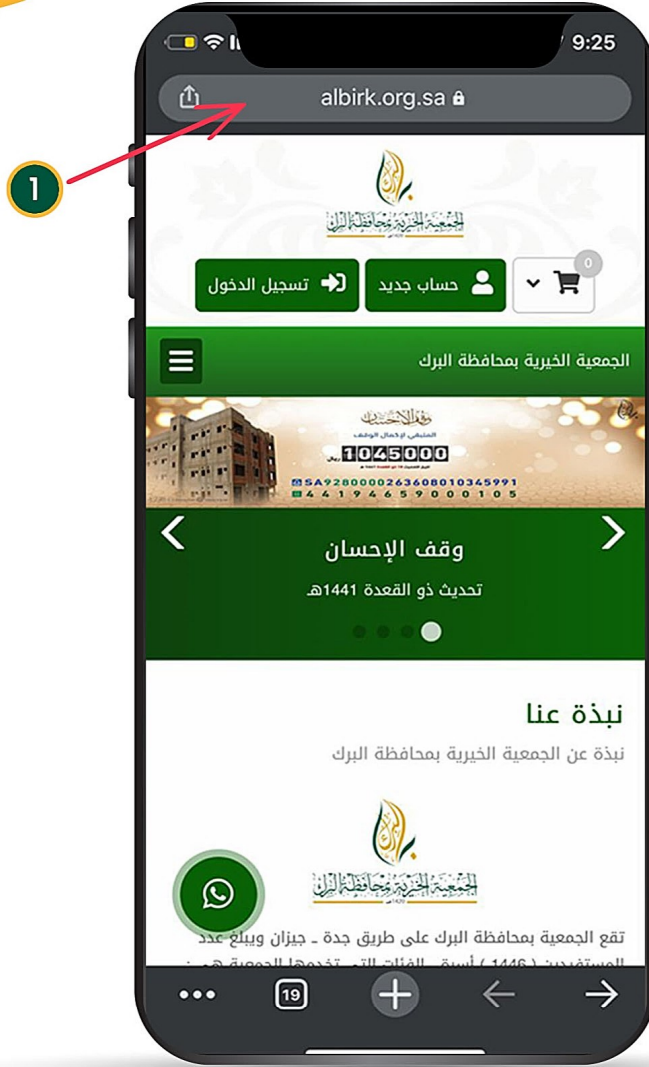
1

9:25

albirk.org.sa

الجمعية الخيرية بمحافظة البرك

0

حساب جديد

تسجيل الدخول

الجمعية الخيرية بمحافظة البرك

وقف الإحسان

المتبقي لإكمال الوقف

1045000

SA9280000263608010345991

441946590000105

وقف الإحسان

تحديث ذو القعدة 1441هـ

نبذة عنا

نبذة عن الجمعية الخيرية بمحافظة البرك

الجمعية الخيرية بمحافظة البرك

تقع الجمعية بمحافظة البرك على طريق جدة ـ جيزان ويبلغ عدد المستفيدين ( 1446 ) أسرة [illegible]

19